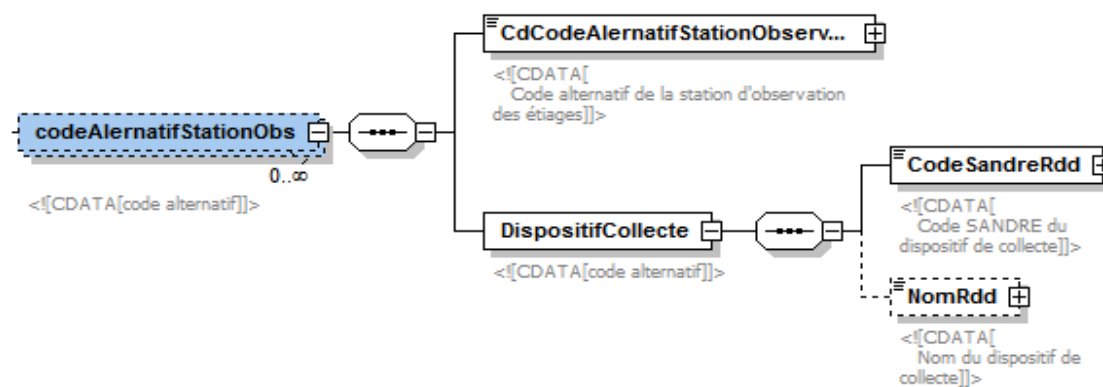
codeAlernatifStationObs

0..∞

<![CDATA[code alternatif]]>

CdCodeAlernatifStationObserv...

<![CDATA[ Code alternatif de la station d'observation des étiages]]>

DispositifCollecte

<![CDATA[code alternatif]]>

CodeSandreRdd

<![CDATA[ Code SANDRE du dispositif de collecte]]>

NomRdd

<![CDATA[ Nom du dispositif de collecte]]>